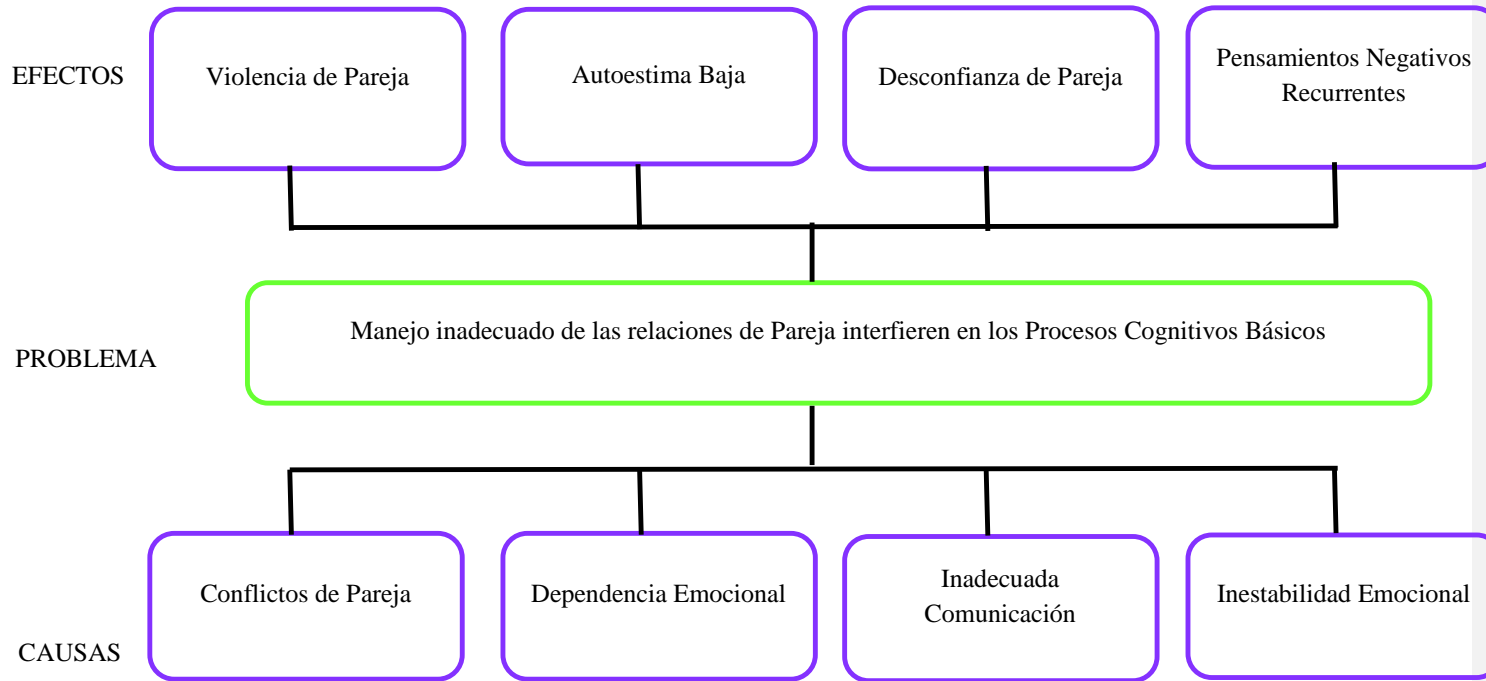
EFECTOS

Violencia de Pareja

Autoestima Baja

Desconfianza de Pareja

Pensamientos Negativos Recurrentes

PROBLEMA

Manejo inadecuado de las relaciones de Pareja interfieren en los Procesos Cognitivos Básicos

Conflictos de Pareja

Dependencia Emocional

Inadecuada Comunicación

Inestabilidad Emocional

CAUSAS